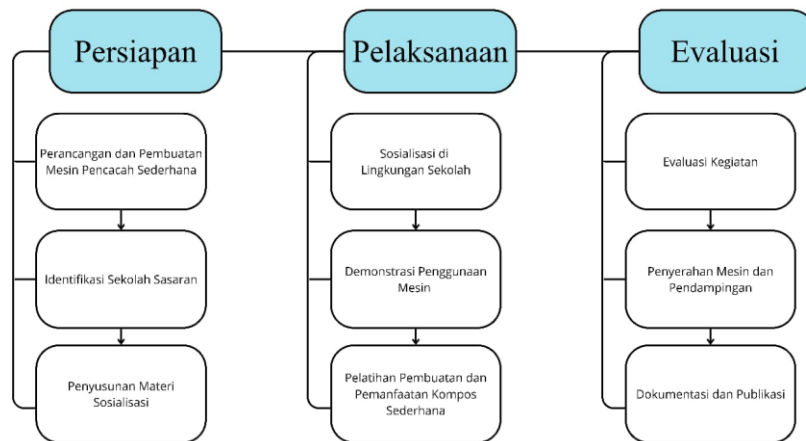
Persiapan

Perancangan dan Pembuatan Mesin Pencacah Sederhana

Identifikasi Sekolah Sasaran

Penyusunan Materi Sosialisasi

Pelaksanaan

Sosialisasi di Lingkungan Sekolah

Demonstrasi Penggunaan Mesin

Pelatihan Pembuatan dan Pemanfaatan Kompos Sederhana

Evaluasi

Evaluasi Kegiatan

Penyerahan Mesin dan Pendampingan

Dokumentasi dan Publikasi